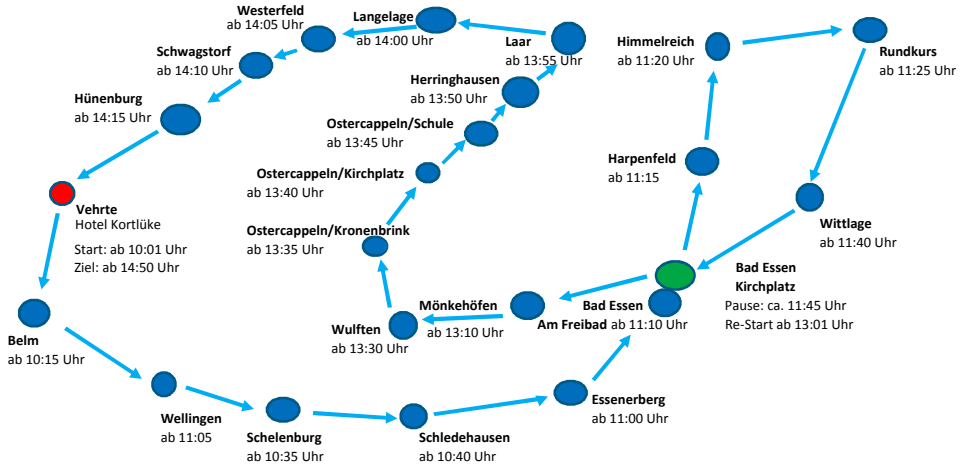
Westerfeld
ab 14:05 Uhr

Langelage
ab 14:00 Uhr

Laar
ab 13:55 Uhr

Himmelreich
ab 11:20 Uhr

Rundkurs
ab 11:25 Uhr

Schwagstorf
ab 14:10 Uhr

Herringhausen
ab 13:50 Uhr

Hünenburg
ab 14:15 Uhr

Ostercappeln/Schule
ab 13:45 Uhr

Ostercappeln/Kirchplatz
ab 13:40 Uhr

Harpenfeld
ab 11:15

Vehrte
Hotel Kortlüke
Start: ab 10:01 Uhr
Ziel: ab 14:50 Uhr

Wittlage
ab 11:40 Uhr

Ostercappeln/Kronenbrink
ab 13:35 Uhr

Bad Essen
Kirchplatz
Pause: ca. 11:45 Uhr
Re-Start ab 13:01 Uhr

Mönkehöfen
ab 13:10 Uhr

Bad Essen
Am Freibad ab 11:10 Uhr

Wulften
ab 13:30 Uhr

Belm
ab 10:15 Uhr

Wellingen
ab 11:05

Schelenburg
ab 10:35 Uhr

Schledehausen
ab 10:40 Uhr

Essenerberg
ab 11:00 Uhr